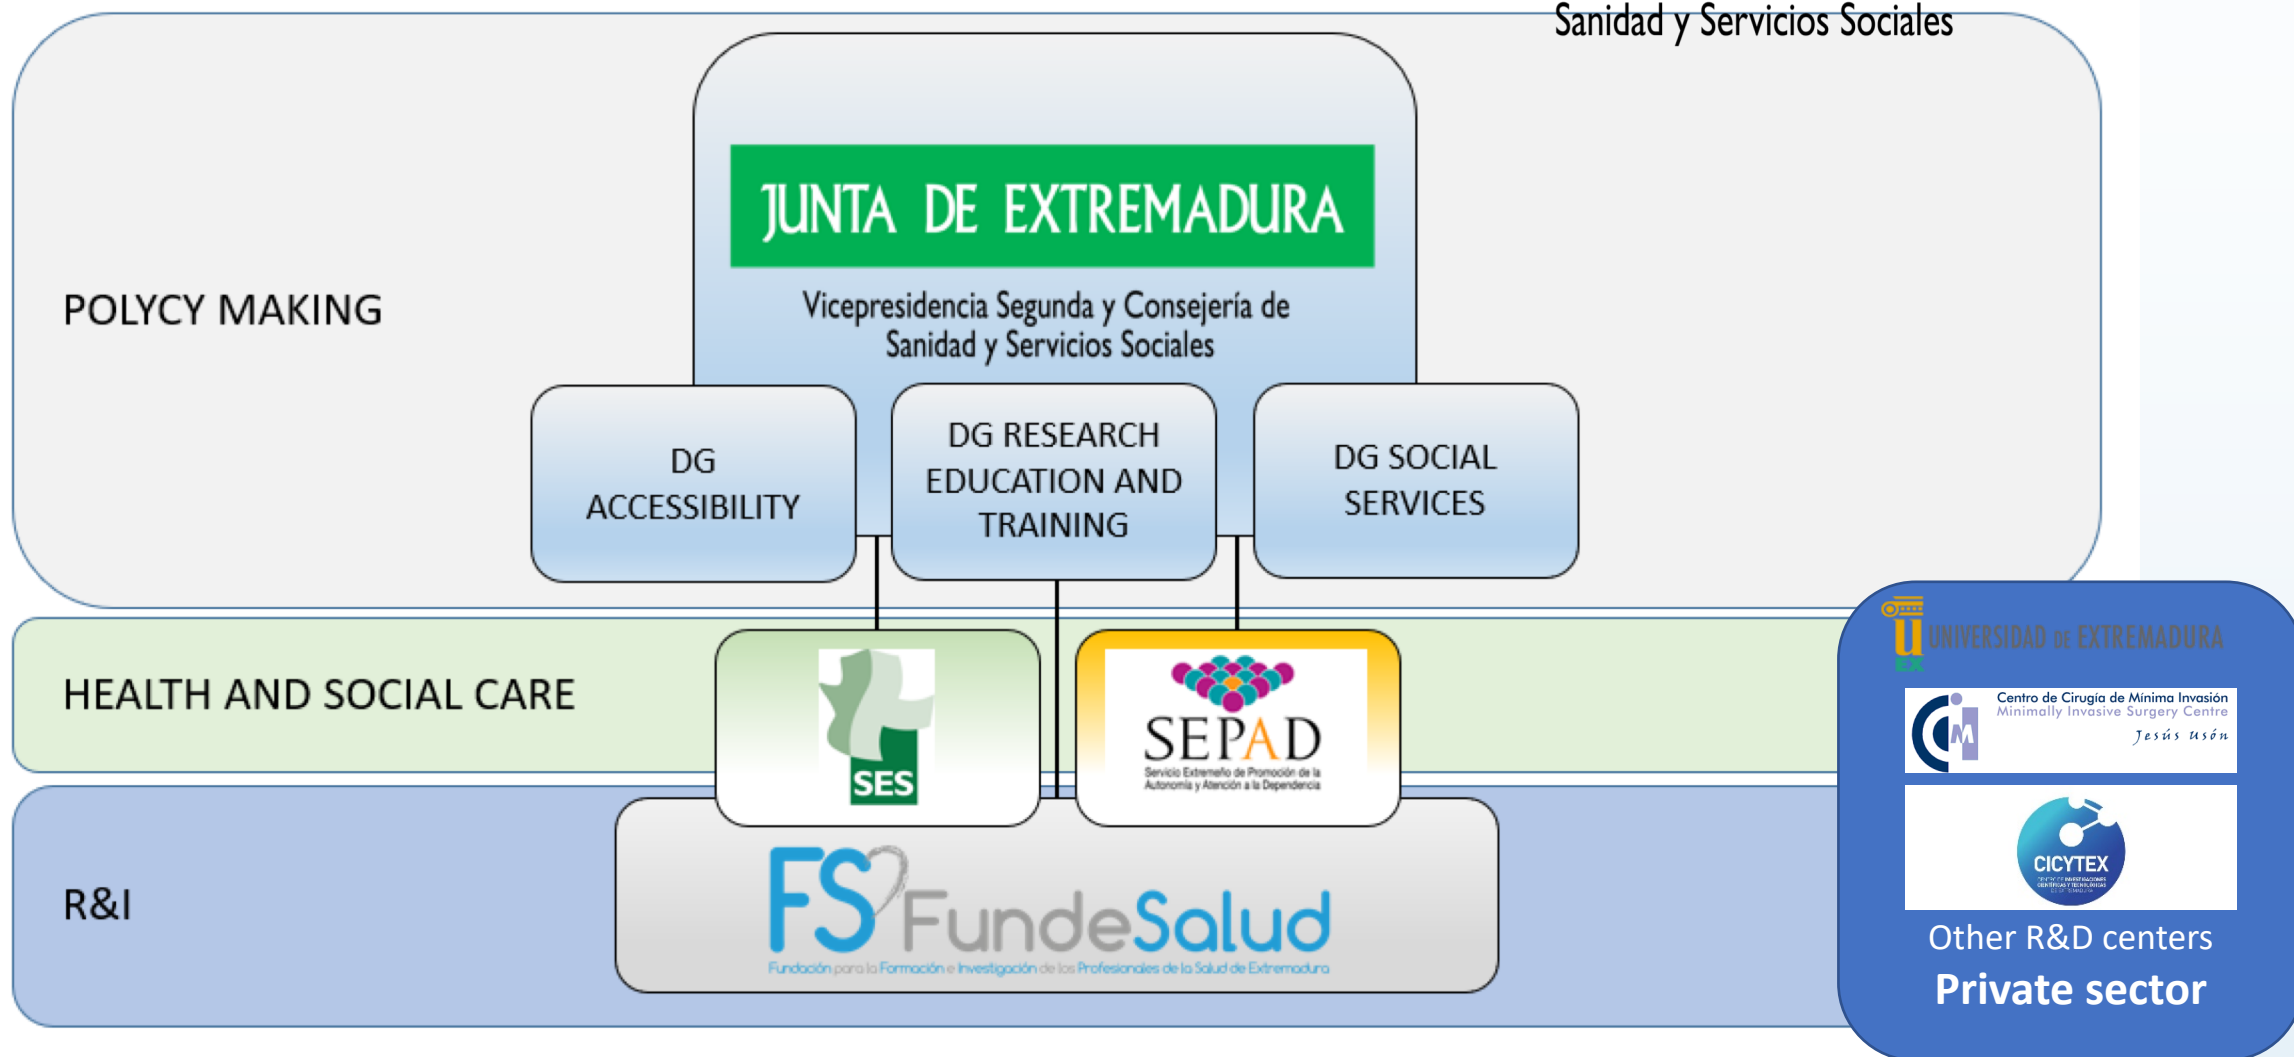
Sanidad y Servicios Sociales

POLYCY MAKING

JUNTA DE EXTREMADURA

Vicepresidencia Segunda y Consejería de Sanidad y Servicios Sociales

DG ACCESSIBILITY

DG RESEARCH EDUCATION AND TRAINING

DG SOCIAL SERVICES

HEALTH AND SOCIAL CARE

SES

SEPAD

Servicio Extremeño de Promoción de la Autonomía y Atención a la Dependencia

R&I

FS FundeSalud

Fundación para la Formación e Investigación de los Profesionales de la Salud de Extremadura

UNIVERSIDAD DE EXTREMADURA

Centro de Cirugía de Mínima Invasión
Minimally Invasive Surgery Centre
Jesús Usón

CICYTEX

Other R&D centers

Private sector